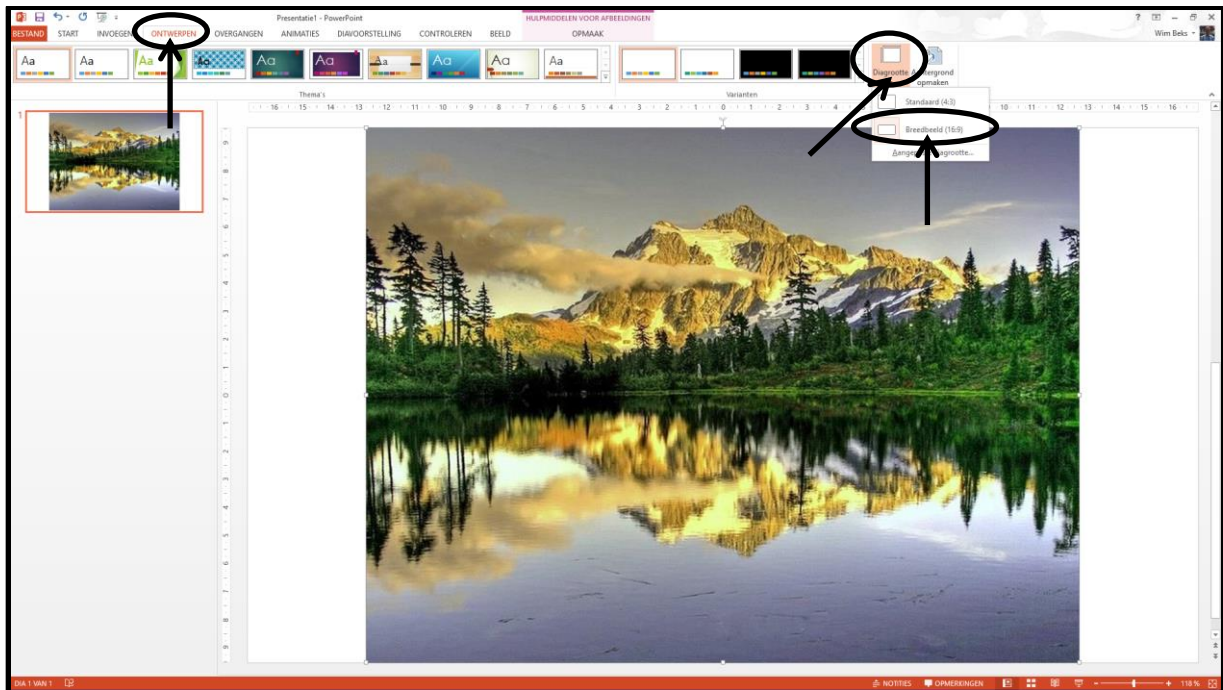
Presentatie1 - PowerPoint

HULPMIDDELEN VOOR AFBEELDINGEN

? – ✕

BESTAND START INVOEGEN ONTWERPEN OVERGANGEN ANIMATIES DIAVOORSTELLING CONTROLEREN BEELD OPMAAK

Wim Beks

Aa Aa Aa Aa Aa Aa Aa Aa Aa Aa

Thema's

Varianten

Diagrootte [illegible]ergrond opmaken

Standaard (4:3)

Breedbeeld (16:9)

Aange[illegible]grootte...

1

16 15 14 13 12 11 10 9 8 7 6 5 4 3 2 1 0 1 2 3 4 10 11 12 13 14 15 16

DIA 1 VAN 1

NOTITIES OPMERKINGEN 118 %